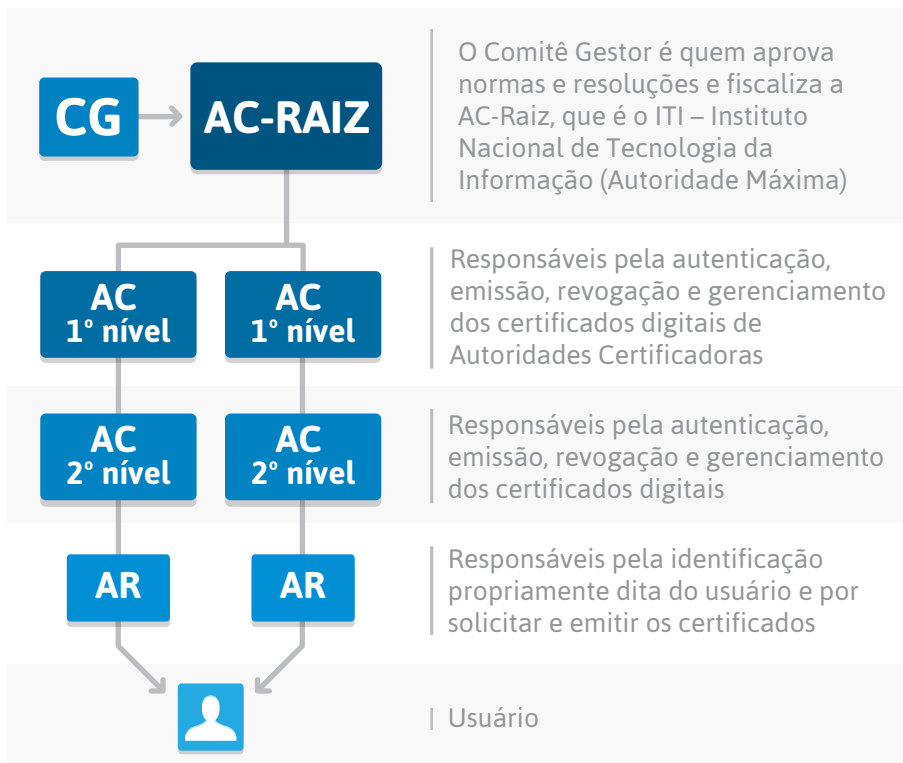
CG

AC-RAIZ

O Comitê Gestor é quem aprova normas e resoluções e fiscaliza a AC-Raiz, que é o ITI – Instituto Nacional de Tecnologia da Informação (Autoridade Máxima)

AC
1º nível

AC
1º nível

Responsáveis pela autenticação, emissão, revogação e gerenciamento dos certificados digitais de Autoridades Certificadoras

AC
2º nível

AC
2º nível

Responsáveis pela autenticação, emissão, revogação e gerenciamento dos certificados digitais

AR

AR

Responsáveis pela identificação propriamente dita do usuário e por solicitar e emitir os certificados

Usuário